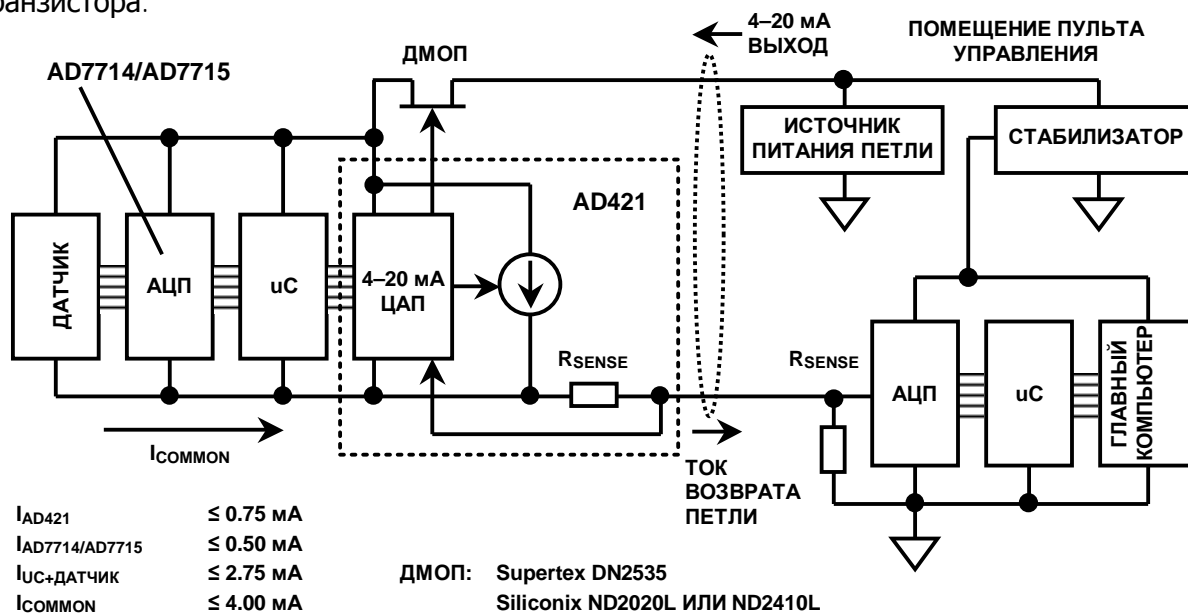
ранзистора.

AD7714/AD7715

ДМОП

4–20 мА ВЫХОД

ПОМЕЩЕНИЕ ПУЛЬТА УПРАВЛЕНИЯ

ИСТОЧНИК ПИТАНИЯ ПЕТЛИ

СТАБИЛИЗАТОР

AD421

ДАТЧИК

АЦП

uC

4–20 мА ЦАП

$R_{SENSE}$

$R_{SENSE}$

АЦП

uC

ГЛАВНЫЙ КОМПЬЮТЕР

$I_{COMMON}$

ТОК ВОЗВРАТА ПЕТЛИ

$I_{AD421}$ ≤ 0.75 мА
$I_{AD7714/AD7715}$ ≤ 0.50 мА
$I_{UC+ДАТЧИК}$ ≤ 2.75 мА
$I_{COMMON}$ ≤ 4.00 мА

ДМОП: Supertex DN2535
Siliconix ND2020L ИЛИ ND2410L